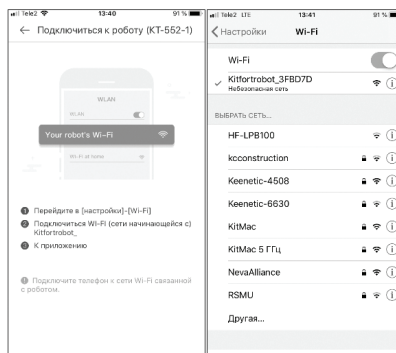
Tele2 13:40 91 %

← Подключиться к роботу (KT-552-1)

WLAN

WLAN

Your robot's Wi-Fi

Wi-Fi all home

1 Перейдите в [настройки]-[Wi-Fi]

2 Подключиться Wi-Fi (сети начинающейся с) Kitfortrobot_

3 К приложению

Подключите телефон к сети Wi-Fi связанной с роботом.

Tele2 LTE 13:41 91 %

< Настройки Wi-Fi

Wi-Fi

✓ Kitfortrobot_3FBD7D
Небезопасная сеть

ВЫБРАТЬ СЕТЬ...

HF-LPB100

kcconstruction

Keenetic-4508

Keenetic-6630

KitMac

KitMac 5 ГГц

NevaAlliance

RSMU

Другая...